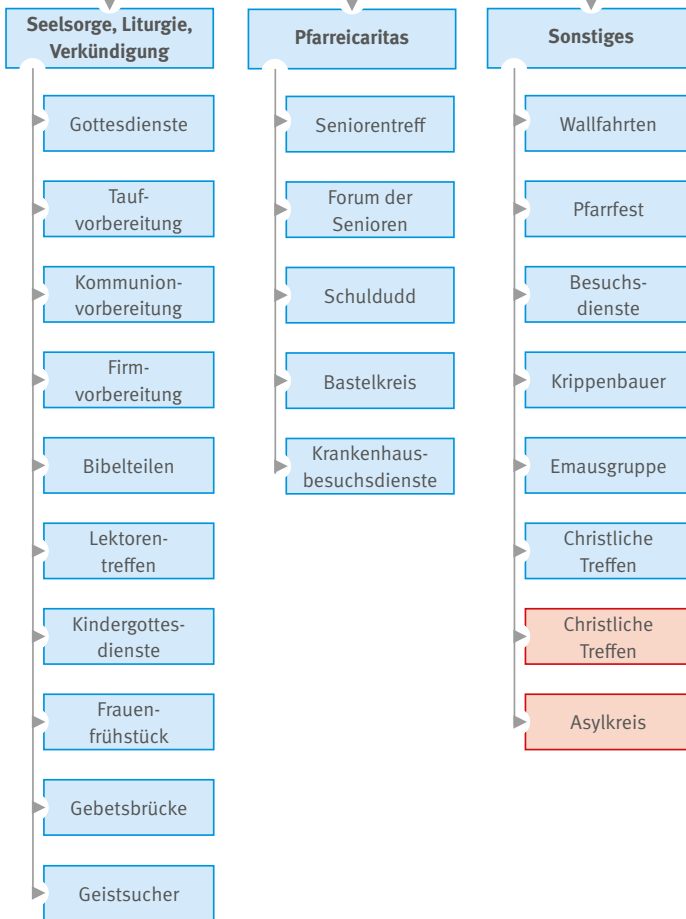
Seelsorge, Liturgie, Verkündigung

Gottesdienste

Taufvorbereitung

Kommunionvorbereitung

Firmvorbereitung

Bibelteilen

Lektorentreffen

Kindergottesdienste

Frauenfrühstück

Gebetsbrücke

Geistsucher

Pfarreicaritas

Seniorentreff

Forum der Senioren

Schuldudd

Bastelkreis

Krankenhausbesuchsdienste

Sonstiges

Wallfahrten

Pfarrfest

Besuchsdienste

Krippenbauer

Emausgruppe

Christliche Treffen

Christliche Treffen

Asylkreis